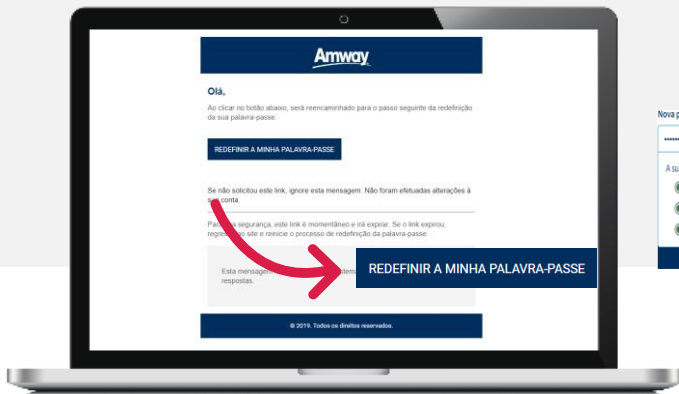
Amway

Olá,

Ao clicar no botão abaixo, será reencaminhado para o passo seguinte da redefinição da sua palavra-passe.

REDEFINIR A MINHA PALAVRA-PASSE

Se não solicitou este link, ignore esta mensagem. Não foram efetuadas alterações à s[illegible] conta.

Pa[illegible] segurança, este link é momentâneo e irá expirar. Se o link expirou, regre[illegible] site e reinicie o processo de redefinição da palavra-passe.

Esta mensagem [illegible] respostas.

REDEFINIR A MINHA PALAVRA-PASSE

© 2019. Todos os direitos reservados.

Nova p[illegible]

A su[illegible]